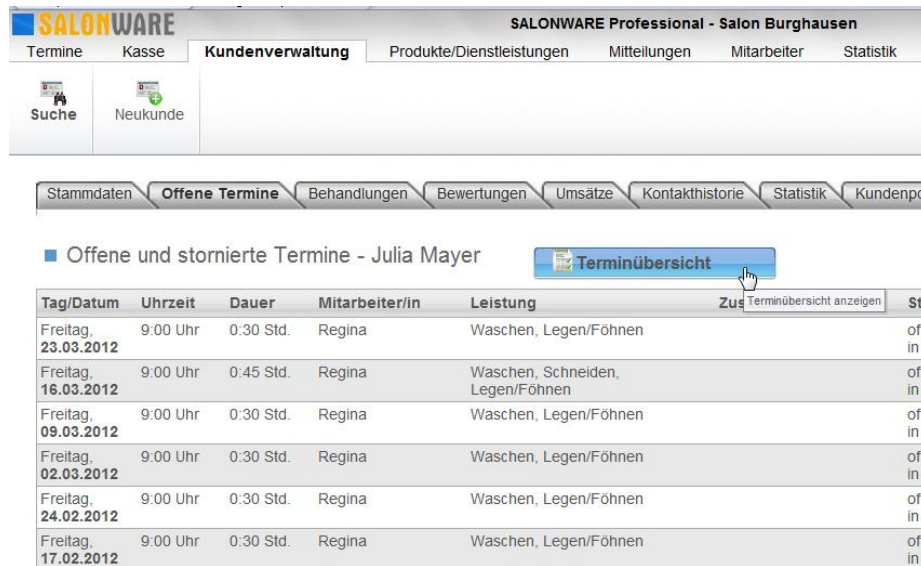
SALONWARE

SALONWARE Professional - Salon Burghausen

Termine | Kasse | Kundenverwaltung | Produkte/Dienstleistungen | Mitteilungen | Mitarbeiter | Statistik

Suche | Neukunde

Stammdaten | Offene Termine | Behandlungen | Bewertungen | Umsätze | Kontakthistorie | Statistik | Kundenpo

Offene und stornierte Termine - Julia Mayer

Terminübersicht

Terminübersicht anzeigen

| Tag/Datum | Uhrzeit | Dauer | Mitarbeiter/in | Leistung | Zus | St |
|---|---|---|---|---|---|---|
| Freitag, **23.03.2012** | 9:00 Uhr | 0:30 Std. | Regina | Waschen, Legen/Föhnen | | of in |
| Freitag, **16.03.2012** | 9:00 Uhr | 0:45 Std. | Regina | Waschen, Schneiden, Legen/Föhnen | | of in |
| Freitag, **09.03.2012** | 9:00 Uhr | 0:30 Std. | Regina | Waschen, Legen/Föhnen | | of in |
| Freitag, **02.03.2012** | 9:00 Uhr | 0:30 Std. | Regina | Waschen, Legen/Föhnen | | of in |
| Freitag, **24.02.2012** | 9:00 Uhr | 0:30 Std. | Regina | Waschen, Legen/Föhnen | | of in |
| Freitag, **17.02.2012** | 9:00 Uhr | 0:30 Std. | Regina | Waschen, Legen/Föhnen | | of in |